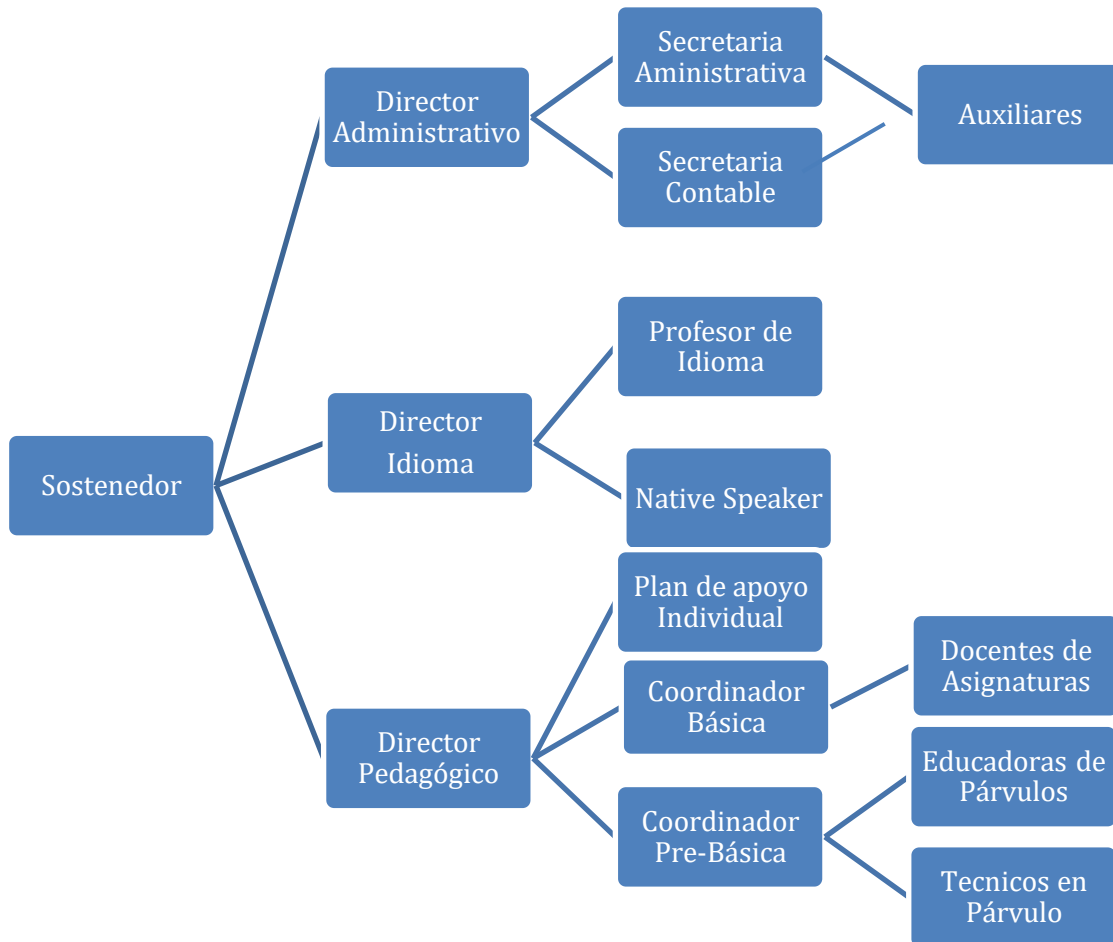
Sostenedor

Director Administrativo

Secretaria Aministrativa

Secretaria Contable

Auxiliares

Director Idioma

Profesor de Idioma

Native Speaker

Director Pedagógico

Plan de apoyo Individual

Coordinador Básica

Docentes de Asignaturas

Coordinador Pre-Básica

Educadoras de Párvulos

Tecnicos en Párvulo